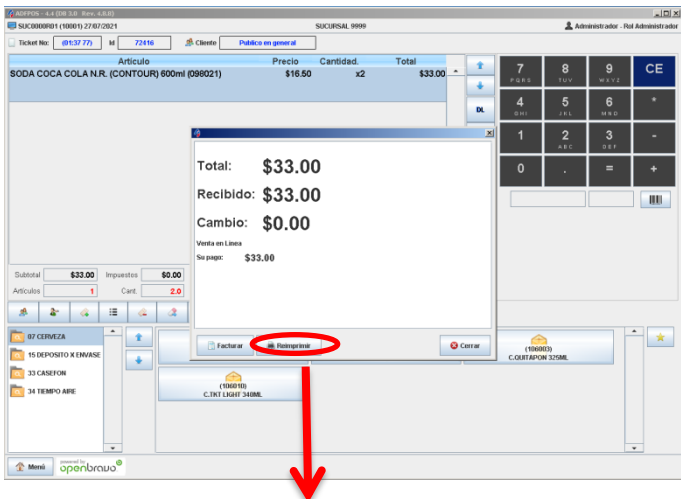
ADFPOS - 4.4 (DB 3.0 Rev. 4.8.0)
SUC0000R01 (10001) 27/07/2021
SUCURSAL 9999
Administrador - Rol Administrador

Ticket No: (01:37 77) Id 72416 Cliente Publico en general

| Articulo | Precio | Cantidad. | Total |
|---|---|---|---|
| SODA COCA COLA N.R. (CONTOUR) 600ml (098021) | $16.50 | x2 | $33.00 |

DL

7 PQRS
8 TUV
9 WXYZ
CE
4 GHI
5 JKL
6 MNO
*
1
2 ABC
3 DEF
-
0
.
=
+

Subtotal $33.00 Impuestos $0.00
Articulos 1 Cant. 2.0

Total: $33.00
Recibido: $33.00
Cambio: $0.00
Venta en Linea
Su pago: $33.00

Facturar
Reimprimir
Cerrar

07 CERVEZA
15 DEPOSITO X ENVASE
33 CASEFON
34 TIEMPO AIRE

(106003)
C.QUITAPON 325ML

(106010)
C.TKT LIGHT 348ML

Menú
powered by openbravo